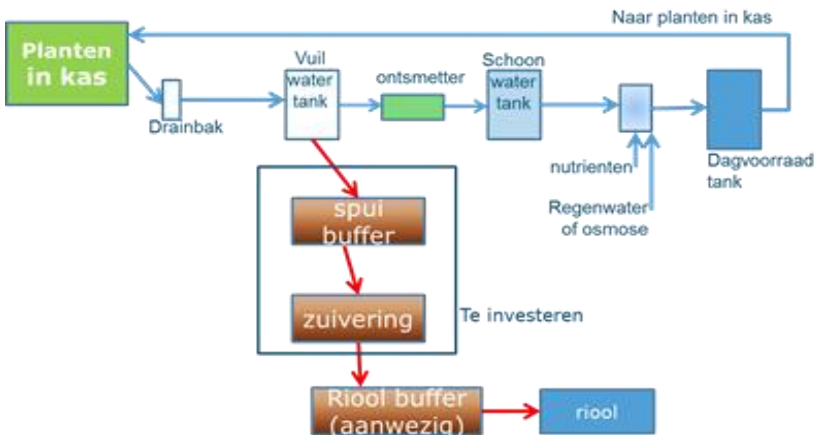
Naar planten in kas

Planten in kas

Drainbak

Vuil water tank

ontsmetter

Schoon water tank

nutrienten

Regenwater of osmose

Dagvoorraad tank

spui buffer

zuivering

Te investeren

Riool buffer (aanwezig)

riool